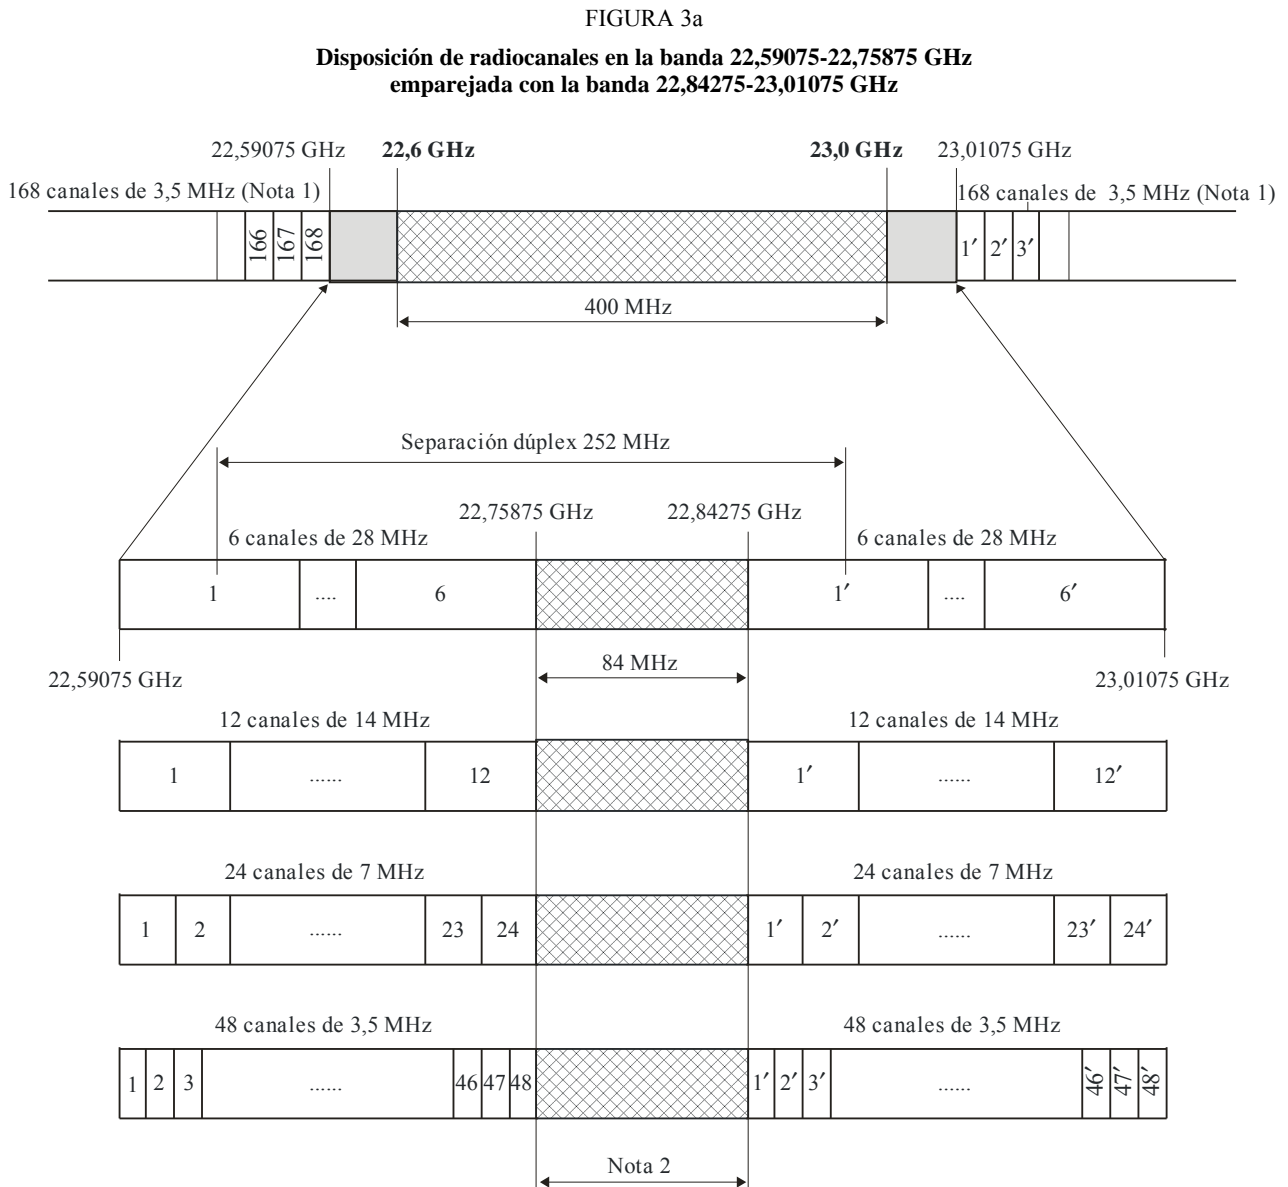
FIGURA 3a

**Disposición de radiocanales en la banda 22,59075-22,75875 GHz emparejada con la banda 22,84275-23,01075 GHz**

22,59075 GHz **22,6 GHz** **23,0 GHz** 23,01075 GHz

168 canales de 3,5 MHz (Nota 1)

166 167 168

168 canales de 3,5 MHz (Nota 1)

1′ 2′ 3′

400 MHz

Separación dúplex 252 MHz

22,75875 GHz 22,84275 GHz

6 canales de 28 MHz

6 canales de 28 MHz

1 .... 6 1′ .... 6′

22,59075 GHz

84 MHz

23,01075 GHz

12 canales de 14 MHz

12 canales de 14 MHz

1 ...... 12 1′ ...... 12′

24 canales de 7 MHz

24 canales de 7 MHz

1 2 ...... 23 24 1′ 2′ ...... 23′ 24′

48 canales de 3,5 MHz

48 canales de 3,5 MHz

1 2 3 ...... 46 47 48 1′ 2′ 3′ ...... 46′ 47′ 48′

Nota 2